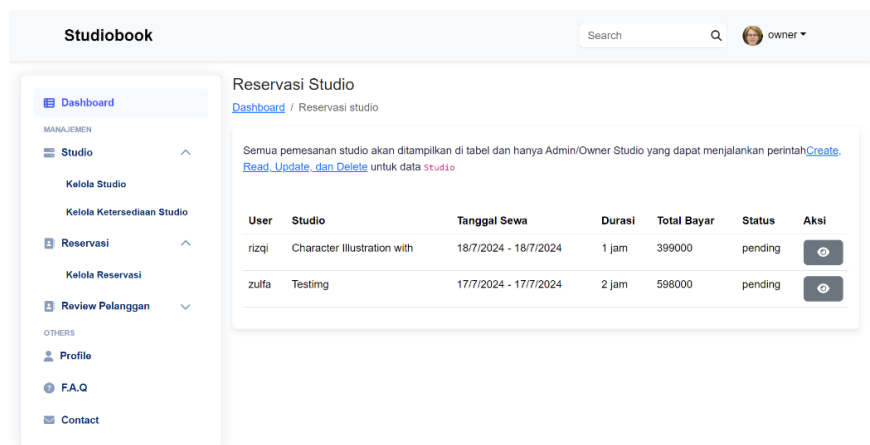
Studiobook

Search

owner

Dashboard

MANAJEMEN

Studio

Kelola Studio

Kelola Ketersediaan Studio

Reservasi

Kelola Reservasi

Review Pelanggan

OTHERS

Profile

F.A.Q

Contact

Reservasi Studio

Dashboard / Reservasi studio

Semua pemesanan studio akan ditampilkan di tabel dan hanya Admin/Owner Studio yang dapat menjalankan perintahCreate, Read, Update, dan Delete untuk data studio

| User | Studio | Tanggal Sewa | Durasi | Total Bayar | Status | Aksi |
|---|---|---|---|---|---|---|
| rizqi | Character Illustration with | 18/7/2024 - 18/7/2024 | 1 jam | 399000 | pending | |
| zulfa | Testimg | 17/7/2024 - 17/7/2024 | 2 jam | 598000 | pending | |